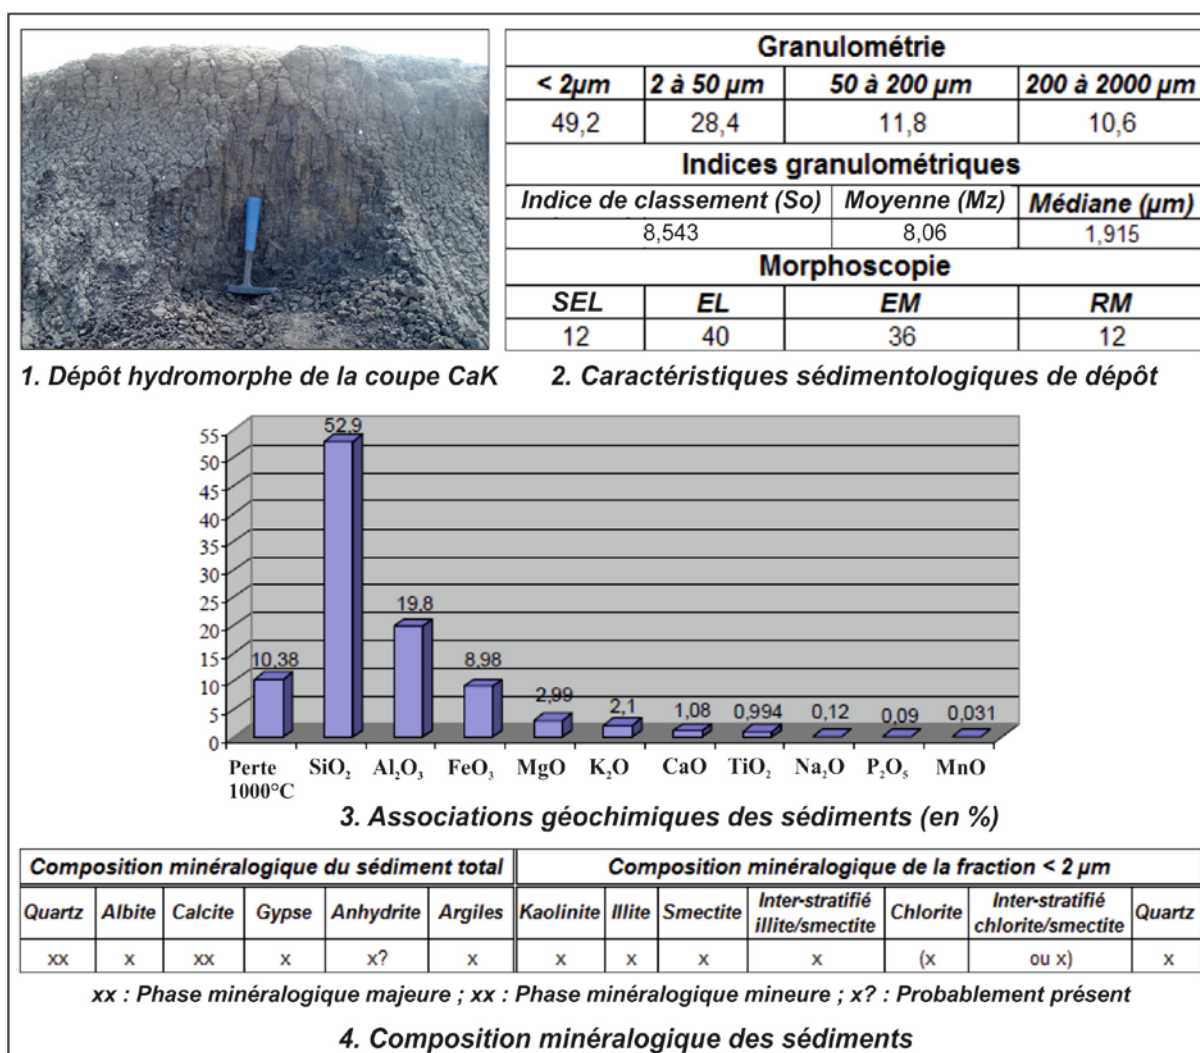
| Granulométrie | | | |
|---|---|---|---|
| < 2µm | 2 à 50 µm | 50 à 200 µm | 200 à 2000 µm |
| 49,2 | 28,4 | 11,8 | 10,6 |
| Indices granulométriques | | | |
| Indice de classement (So) | | Moyenne (Mz) | Médiane (µm) |
| 8,543 | | 8,06 | 1,915 |
| Morphoscopie | | | |
| SEL | EL | EM | RM |
| 12 | 40 | 36 | 12 |

1. Dépôt hydromorphe de la coupe CaK

2. Caractéristiques sédimentologiques de dépôt

55
50
45
40
35
30
25
20
15
10
5
0

52,9
19,8
10,38
8,98
2,99
2,1
1,08
0,994
0,12
0,09
0,031

Perte 1000°C
$SiO_2$
$Al_2O_3$
$FeO_3$
MgO
$K_2O$
CaO
$TiO_2$
$Na_2O$
$P_2O_5$
MnO

3. Associations géochimiques des sédiments (en %)

| Composition minéralogique du sédiment total | | | | | | Composition minéralogique de la fraction < 2 µm | | | | | | |
|---|---|---|---|---|---|---|---|---|---|---|---|---|
| Quartz | Albite | Calcite | Gypse | Anhydrite | Argiles | Kaolinite | Illite | Smectite | Inter-stratifié illite/smectite | Chlorite | Inter-stratifié chlorite/smectite | Quartz |
| xx | x | xx | x | x? | x | x | x | x | x | (x | ou x) | x |

xx : Phase minéralogique majeure ; xx : Phase minéralogique mineure ; x? : Probablement présent

4. Composition minéralogique des sédiments